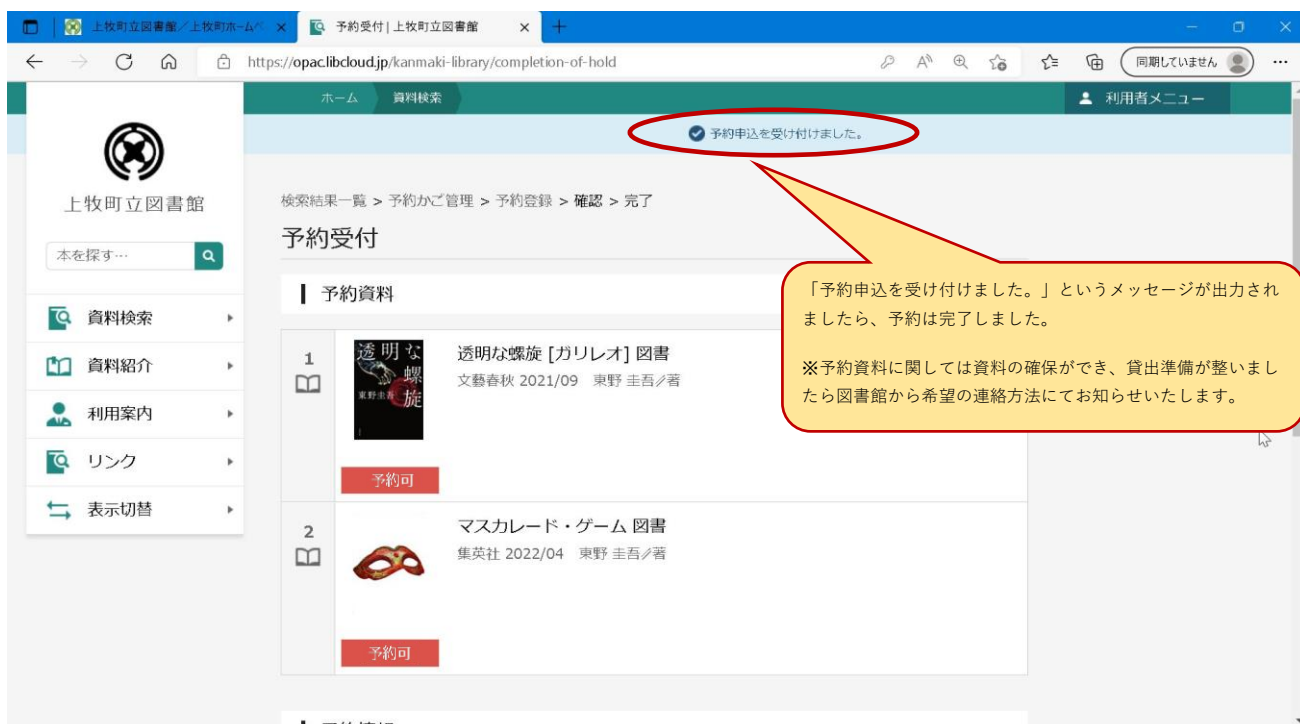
上牧町立図書館／上牧町ホームペ
予約受付 | 上牧町立図書館
https://opac.libcloud.jp/kanmaki-library/completion-of-hold
同期していません

ホーム
資料検索
利用者メニュー

予約申込を受け付けました。

上牧町立図書館

本を探す…

資料検索
資料紹介
利用案内
リンク
表示切替

検索結果一覧 > 予約かご管理 > 予約登録 > 確認 > 完了

予約受付

予約資料

1
透明な螺旋
東野圭吾
透明な螺旋 [ガリレオ] 図書
文藝春秋 2021/09 東野 圭吾／著
予約可

2
マスカレード・ゲーム 図書
集英社 2022/04 東野 圭吾／著
予約可

「予約申込を受け付けました。」というメッセージが出力されましたら、予約は完了しました。

※予約資料に関しては資料の確保ができ、貸出準備が整いましたら図書館から希望の連絡方法にてお知らせいたします。

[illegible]